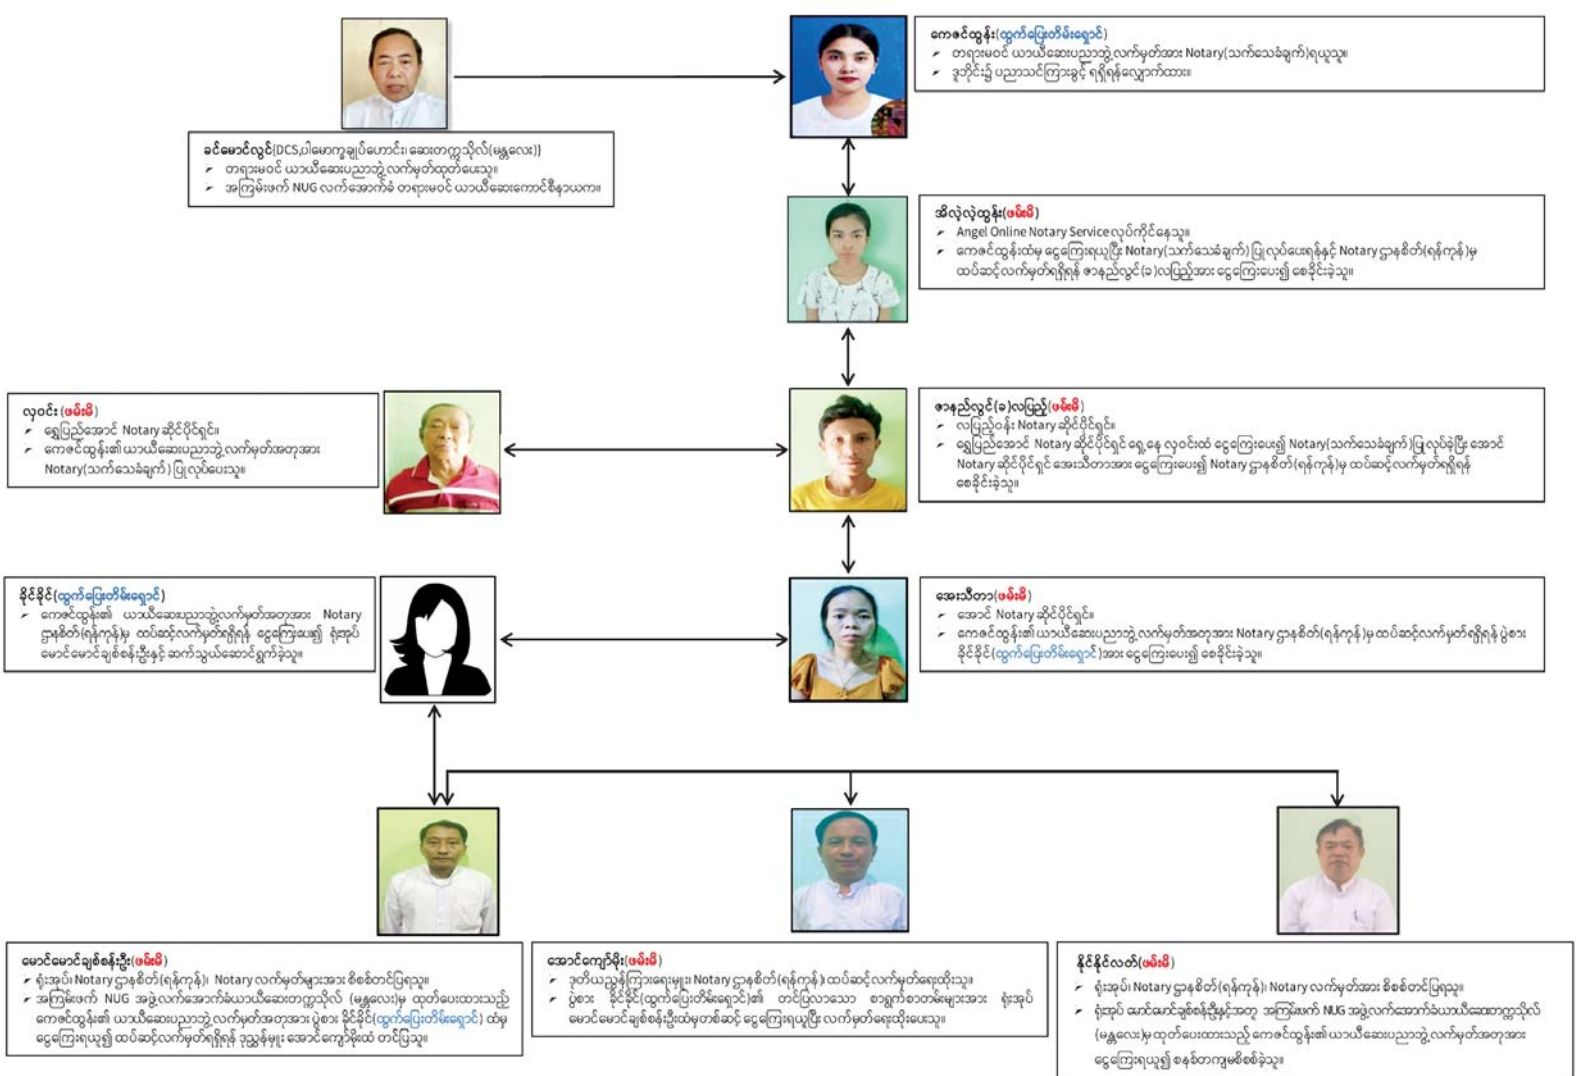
ခင်မောင်လွင်(DCS,ပါမောက္ခချုပ်ဟောင်း၊ ဆေးတက္ကသိုလ်(မန္တလေး))
- တရားမဝင် ယာယီဆေးပညာဘွဲ့လက်မှတ်ထုတ်ပေးသူ။
- အကြမ်းဖက် NUG လက်အောက်ခံ တရားမဝင် ယာယီဆေးကောင်စီနာယက။

ကေဇင်ထွန်း(ထွက်ပြေးတိမ်းရှောင်)
- တရားမဝင် ယာယီဆေးပညာဘွဲ့လက်မှတ်အား Notary(သက်သေခံချက်)ရယူသူ။
- ဒုတိယနိုင်ငံ၌ ပညာသင်ကြားခွင့် ရရှိရန်လျှောက်ထား။

အိလုံလုံထွန်း(ဖမ်းမိ)
- Angel Online Notary Service လုပ်ကိုင်နေသူ။
- ကေဇင်ထွန်းထံမှ ငွေကြေးရယူပြီး Notary(သက်သေခံချက်) ပြုလုပ်ပေးရန်နှင့် Notary ဌာနစိတ်(ရန်ကုန်)မှ ထပ်ဆင့်လက်မှတ်ရရှိရန် ဇာနည်လွင်(ခ)လပြည့်အား ငွေကြေးပေး၍ စေခိုင်းခဲ့သူ။

လှဝင်း(ဖမ်းမိ)
- ရွှေပြည်အောင် Notary ဆိုင်ပိုင်ရှင်။
- ကေဇင်ထွန်း၏ ယာယီဆေးပညာဘွဲ့လက်မှတ်အတုအား Notary(သက်သေခံချက်) ပြုလုပ်ပေးသူ။

ဇာနည်လွင်(ခ)လပြည့်(ဖမ်းမိ)
- လပြည့်ဝန်း Notary ဆိုင်ပိုင်ရှင်။
- ရွှေပြည်အောင် Notary ဆိုင်ပိုင်ရှင် ရှေ့နေ လှဝင်းထံ ငွေကြေးပေး၍ Notary(သက်သေခံချက်) ပြုလုပ်ခဲ့ပြီး အောင် Notary ဆိုင်ပိုင်ရှင် အေးသီတာအား ငွေကြေးပေး၍ Notary ဌာနစိတ်(ရန်ကုန်)မှ ထပ်ဆင့်လက်မှတ်ရရှိရန် စေခိုင်းခဲ့သူ။

နိုင်နိုင်(ထွက်ပြေးတိမ်းရှောင်)
- ကေဇင်ထွန်း၏ ယာယီဆေးပညာဘွဲ့လက်မှတ်အတုအား Notary ဌာနစိတ်(ရန်ကုန်)မှ ထပ်ဆင့်လက်မှတ်ရရှိရန် ငွေကြေးပေး၍ ရုံးအုပ် မောင်မောင်ချစ်စန်းဦးနှင့် ဆက်သွယ်ဆောင်ရွက်ခဲ့သူ။

အေးသီတာ(ဖမ်းမိ)
- အောင် Notary ဆိုင်ပိုင်ရှင်။
- ကေဇင်ထွန်း၏ ယာယီဆေးပညာဘွဲ့လက်မှတ်အတုအား Notary ဌာနစိတ်(ရန်ကုန်)မှ ထပ်ဆင့်လက်မှတ်ရရှိရန် ပွဲစား နိုင်နိုင်(ထွက်ပြေးတိမ်းရှောင်)အား ငွေကြေးပေး၍ စေခိုင်းခဲ့သူ။

မောင်မောင်ချစ်စန်းဦး(ဖမ်းမိ)
- ရုံးအုပ်၊ Notary ဌာနစိတ်(ရန်ကုန်)၊ Notary လက်မှတ်များအား စိစစ်တင်ပြရသူ။
- အကြမ်းဖက် NUG အဖွဲ့လက်အောက်ခံယာယီဆေးတက္ကသိုလ် (မန္တလေး)မှ ထုတ်ပေးထားသည့် ကေဇင်ထွန်း၏ ယာယီဆေးပညာဘွဲ့လက်မှတ်အတုအား ပွဲစား နိုင်နိုင်(ထွက်ပြေးတိမ်းရှောင်) ထံမှ ငွေကြေးရယူ၍ ထပ်ဆင့်လက်မှတ်ရရှိရန် ဒုဦးစီးမှူး အောင်ကျော်မိုးထံ တင်ပြသူ။

အောင်ကျော်မိုး(ဖမ်းမိ)
- ဒုတိယညွှန်ကြားရေးမှူး၊ Notary ဌာနစိတ်(ရန်ကုန်) ထပ်ဆင့်လက်မှတ်ရေးထိုးသူ။
- ပွဲစား နိုင်နိုင်(ထွက်ပြေးတိမ်းရှောင်)၏ တင်ပြလာသော စာရွက်စာတမ်းများအား ရုံးအုပ် မောင်မောင်ချစ်စန်းဦးထံမှတစ်ဆင့် ငွေကြေးရယူပြီး လက်မှတ်ရေးထိုးပေးသူ။

နိုင်နိုင်လတ်(ဖမ်းမိ)
- ရုံးအုပ်၊ Notary ဌာနစိတ်(ရန်ကုန်)၊ Notary လက်မှတ်အား စိစစ်တင်ပြရသူ။
- ရုံးအုပ် မောင်မောင်ချစ်စန်းဦးနှင့်အတူ အကြမ်းဖက် NUG အဖွဲ့လက်အောက်ခံယာယီဆေးတက္ကသိုလ် (မန္တလေး)မှ ထုတ်ပေးထားသည့် ကေဇင်ထွန်း၏ ယာယီဆေးပညာဘွဲ့လက်မှတ်အတုအား ငွေကြေးရယူ၍ စနစ်တကျမစိစစ်ခဲ့သူ။